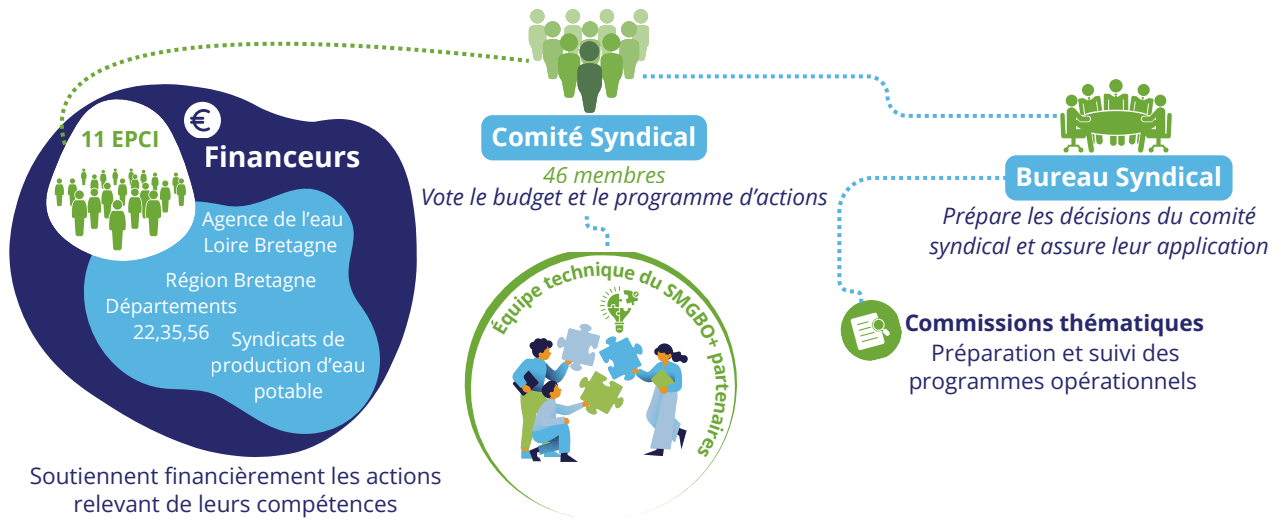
11 EPCI

€

Financeurs

Agence de l'eau Loire Bretagne

Région Bretagne

Départements 22,35,56

Syndicats de production d'eau potable

Soutiennent financièrement les actions relevant de leurs compétences

Comité Syndical

46 membres

Vote le budget et le programme d'actions

Équipe technique du SMGBO+ partenaires

Bureau Syndical

Prépare les décisions du comité syndical et assure leur application

Commissions thématiques

Préparation et suivi des programmes opérationnels